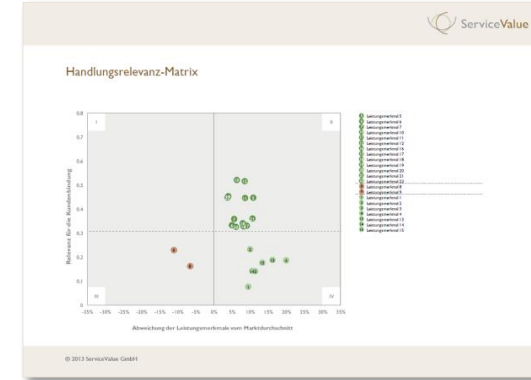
ServiceValue

Handlungsrelevanz-Matrix

0,8
0,7
0,6
0,5
0,4
0,3
0,2
0,1
0

I
II
III
IV

Relevanz für die Kundenbindung

-35% -30% -25% -20% -15% -10% -5% 0% 5% 10% 15% 20% 25% 30% 35%

Abweichung der Leistungsmerkmale vom Marktdurchschnitt

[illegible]

© 2013 ServiceValue GmbH